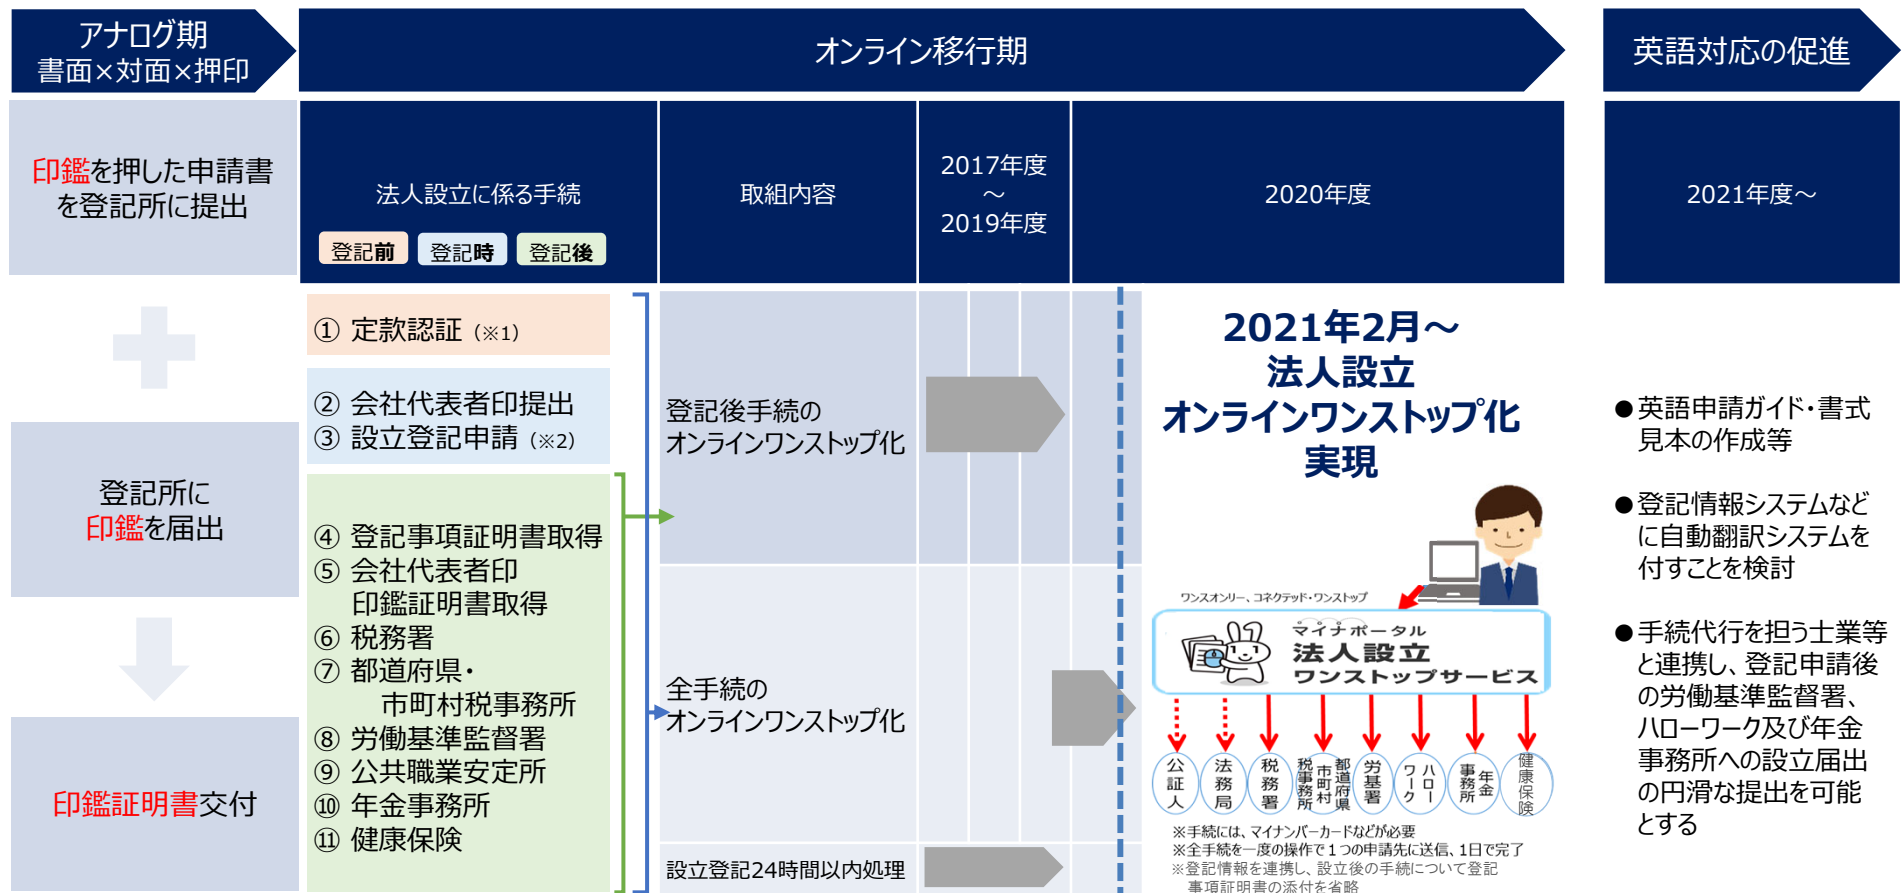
アナログ期
書面×対面×押印

オンライン移行期

英語対応の促進

印鑑を押した申請書を登記所に提出

法人設立に係る手続

登記前 登記時 登記後

取組内容

2017年度
～
2019年度

2020年度

2021年度～

① 定款認証（※1）

② 会社代表者印提出
③ 設立登記申請（※2）

登記所に
印鑑を届出

④ 登記事項証明書取得
⑤ 会社代表者印
印鑑証明書取得
⑥ 税務署
⑦ 都道府県・
市町村税事務所
⑧ 労働基準監督署
⑨ 公共職業安定所
⑩ 年金事務所
⑪ 健康保険

印鑑証明書交付

登記後手続の
オンラインワンストップ化

全手続の
オンラインワンストップ化

設立登記24時間以内処理

2021年2月～
法人設立
オンラインワンストップ化
実現

ワンスオンリー、コネクテッド・ワンストップ

マイナポータル
法人設立
ワンストップサービス

公証人
法務局
税務署
都道府県 市町村 税事務所
労基署
ハローワーク
年金事務所
健康保険

※手続には、マイナンバーカードなどが必要
※全手続を一度の操作で１つの申請先に送信、1日で完了
※登記情報を連携し、設立後の手続について登記事項証明書の添付を省略

●英語申請ガイド・書式見本の作成等

●登記情報システムなどに自動翻訳システムを付すことを検討

●手続代行を担う士業等と連携し、登記申請後の労働基準監督署、ハローワーク及び年金事務所への設立届出の円滑な提出を可能とする